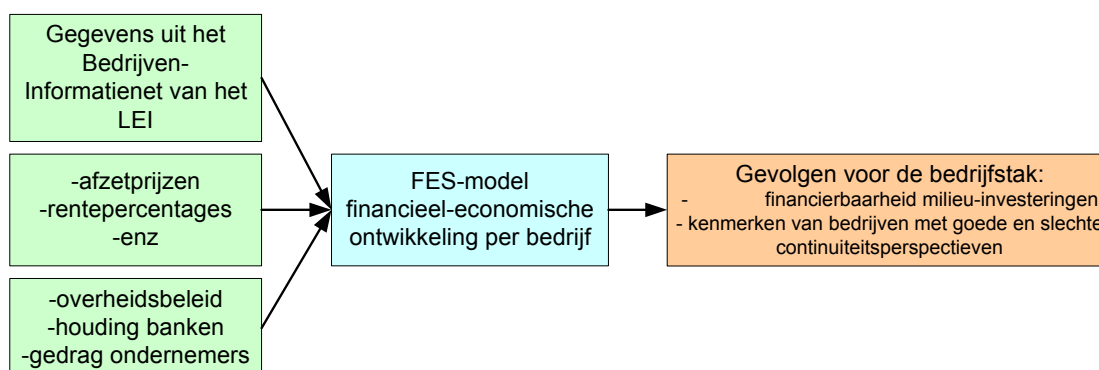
Gegevens uit het Bedrijven-Informatienet van het LEI

-afzetprijzen
-rentepercentages
-enz

-overheidsbeleid
-houding banken
-gedrag ondernemers

FES-model
financieel-economische ontwikkeling per bedrijf

Gevolgen voor de bedrijfstak:
- financierbaarheid milieu-investeringen
- kenmerken van bedrijven met goede en slechte continuiteitsperspectieven